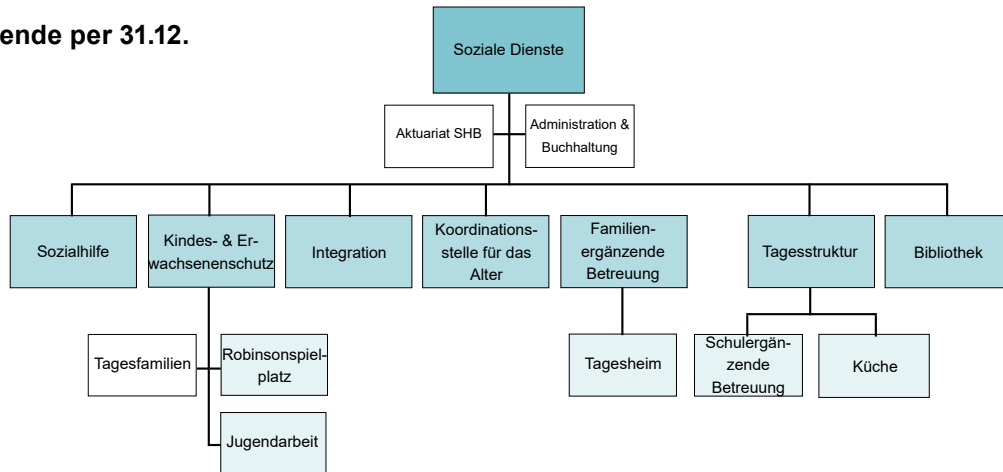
ende per 31.12.

Soziale Dienste

Aktuariat SHB

Administration & Buchhaltung

Sozialhilfe

Kindes- & Erwachsenenschutz

Integration

Koordinationsstelle für das Alter

Familienergänzende Betreuung

Tagesstruktur

Bibliothek

Tagesfamilien

Robinsonspielplatz

Jugendarbeit

Tagesheim

Schulergänzende Betreuung

Küche